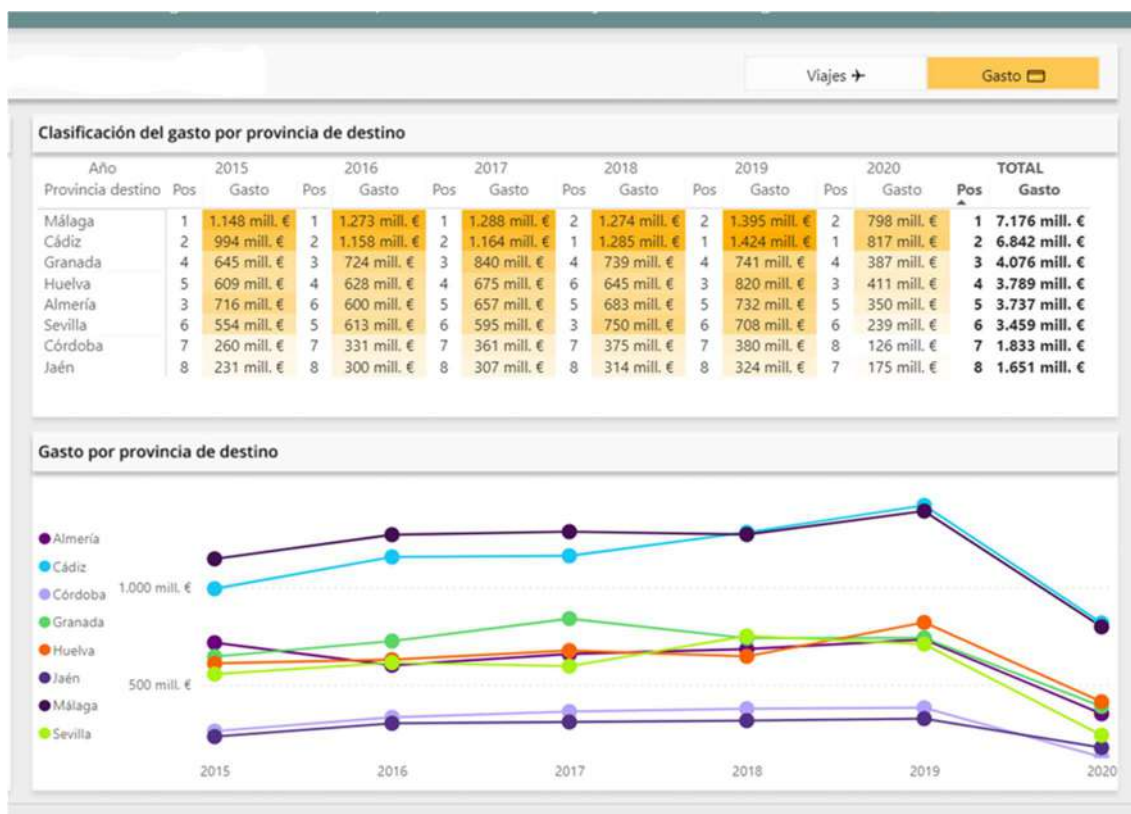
Viajes ✈ Gasto

Clasificación del gasto por provincia de destino

| Año / Provincia destino | 2015 Pos | 2015 Gasto | 2016 Pos | 2016 Gasto | 2017 Pos | 2017 Gasto | 2018 Pos | 2018 Gasto | 2019 Pos | 2019 Gasto | 2020 Pos | 2020 Gasto | TOTAL Pos | TOTAL Gasto |
|---|---|---|---|---|---|---|---|---|---|---|---|---|---|---|
| Málaga | 1 | 1.148 mill. € | 1 | 1.273 mill. € | 1 | 1.288 mill. € | 2 | 1.274 mill. € | 2 | 1.395 mill. € | 2 | 798 mill. € | 1 | 7.176 mill. € |
| Cádiz | 2 | 994 mill. € | 2 | 1.158 mill. € | 2 | 1.164 mill. € | 1 | 1.285 mill. € | 1 | 1.424 mill. € | 1 | 817 mill. € | 2 | 6.842 mill. € |
| Granada | 4 | 645 mill. € | 3 | 724 mill. € | 3 | 840 mill. € | 4 | 739 mill. € | 4 | 741 mill. € | 4 | 387 mill. € | 3 | 4.076 mill. € |
| Huelva | 5 | 609 mill. € | 4 | 628 mill. € | 4 | 675 mill. € | 6 | 645 mill. € | 3 | 820 mill. € | 3 | 411 mill. € | 4 | 3.789 mill. € |
| Almería | 3 | 716 mill. € | 6 | 600 mill. € | 5 | 657 mill. € | 5 | 683 mill. € | 5 | 732 mill. € | 5 | 350 mill. € | 5 | 3.737 mill. € |
| Sevilla | 6 | 554 mill. € | 5 | 613 mill. € | 6 | 595 mill. € | 3 | 750 mill. € | 6 | 708 mill. € | 6 | 239 mill. € | 6 | 3.459 mill. € |
| Córdoba | 7 | 260 mill. € | 7 | 331 mill. € | 7 | 361 mill. € | 7 | 375 mill. € | 7 | 380 mill. € | 8 | 126 mill. € | 7 | 1.833 mill. € |
| Jaén | 8 | 231 mill. € | 8 | 300 mill. € | 8 | 307 mill. € | 8 | 314 mill. € | 8 | 324 mill. € | 7 | 175 mill. € | 8 | 1.651 mill. € |

Gasto por provincia de destino

Almería
Cádiz
Córdoba
Granada
Huelva
Jaén
Málaga
Sevilla

1.000 mill. €
500 mill. €

2015 2016 2017 2018 2019 2020